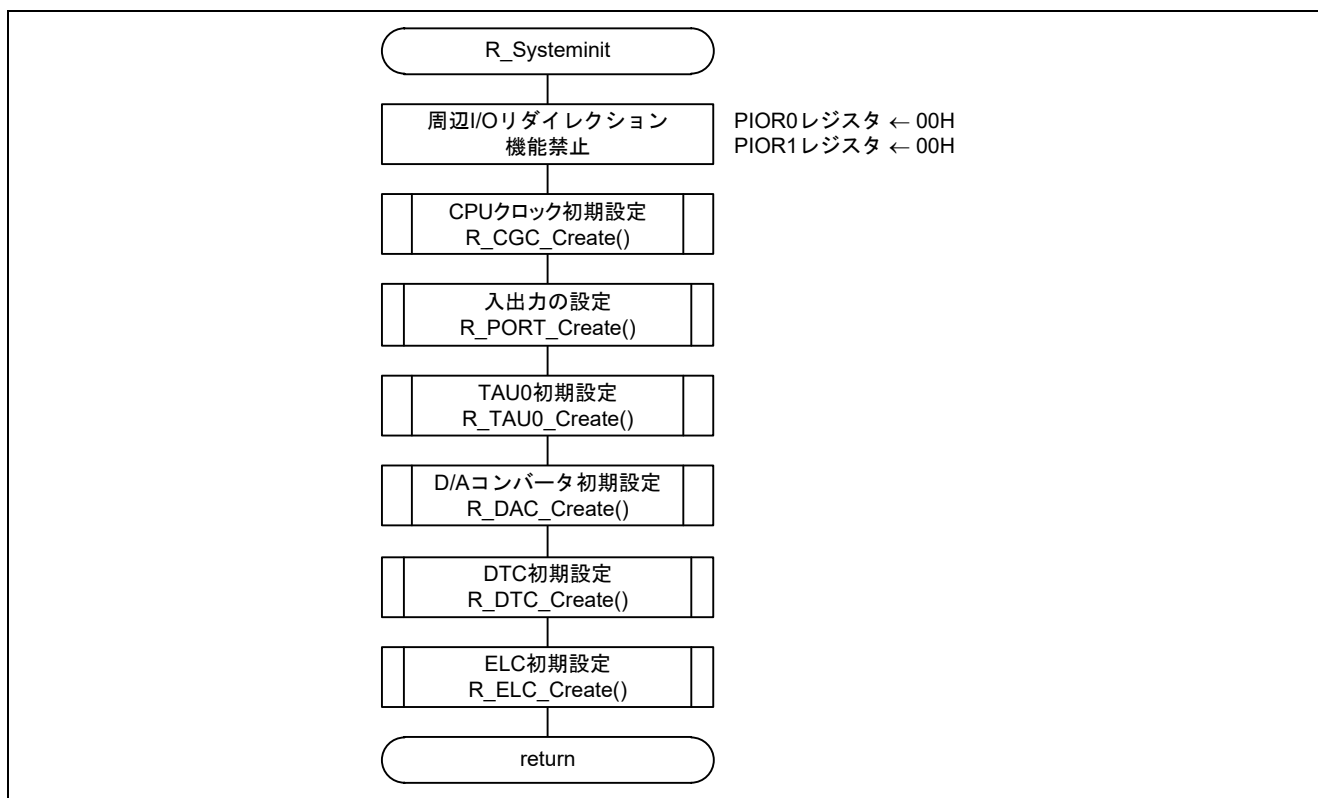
R_Systeminit

周辺I/Oリダイレクション機能禁止

PIOR0レジスタ ← 00H
PIOR1レジスタ ← 00H

CPUクロック初期設定
R_CGC_Create()

入出力の設定
R_PORT_Create()

TAU0初期設定
R_TAU0_Create()

D/Aコンバータ初期設定
R_DAC_Create()

DTC初期設定
R_DTC_Create()

ELC初期設定
R_ELC_Create()

return